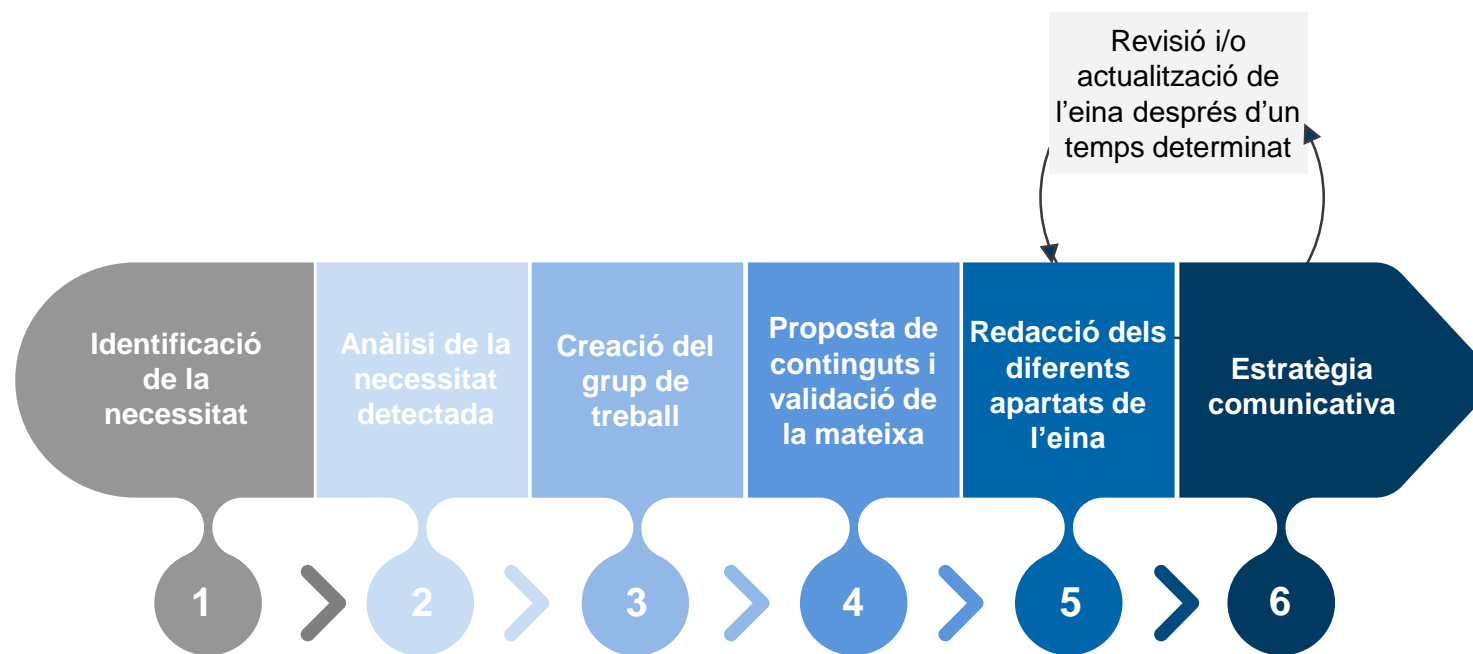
Revisió i/o actualització de l'eina després d'un temps determinat

Identificació de la necessitat

Anàlisi de la necessitat detectada

Creació del grup de treball

Proposta de continguts i validació de la mateixa

Redacció dels diferents apartats de l'eina

Estratègia comunicativa

1

2

3

4

5

6